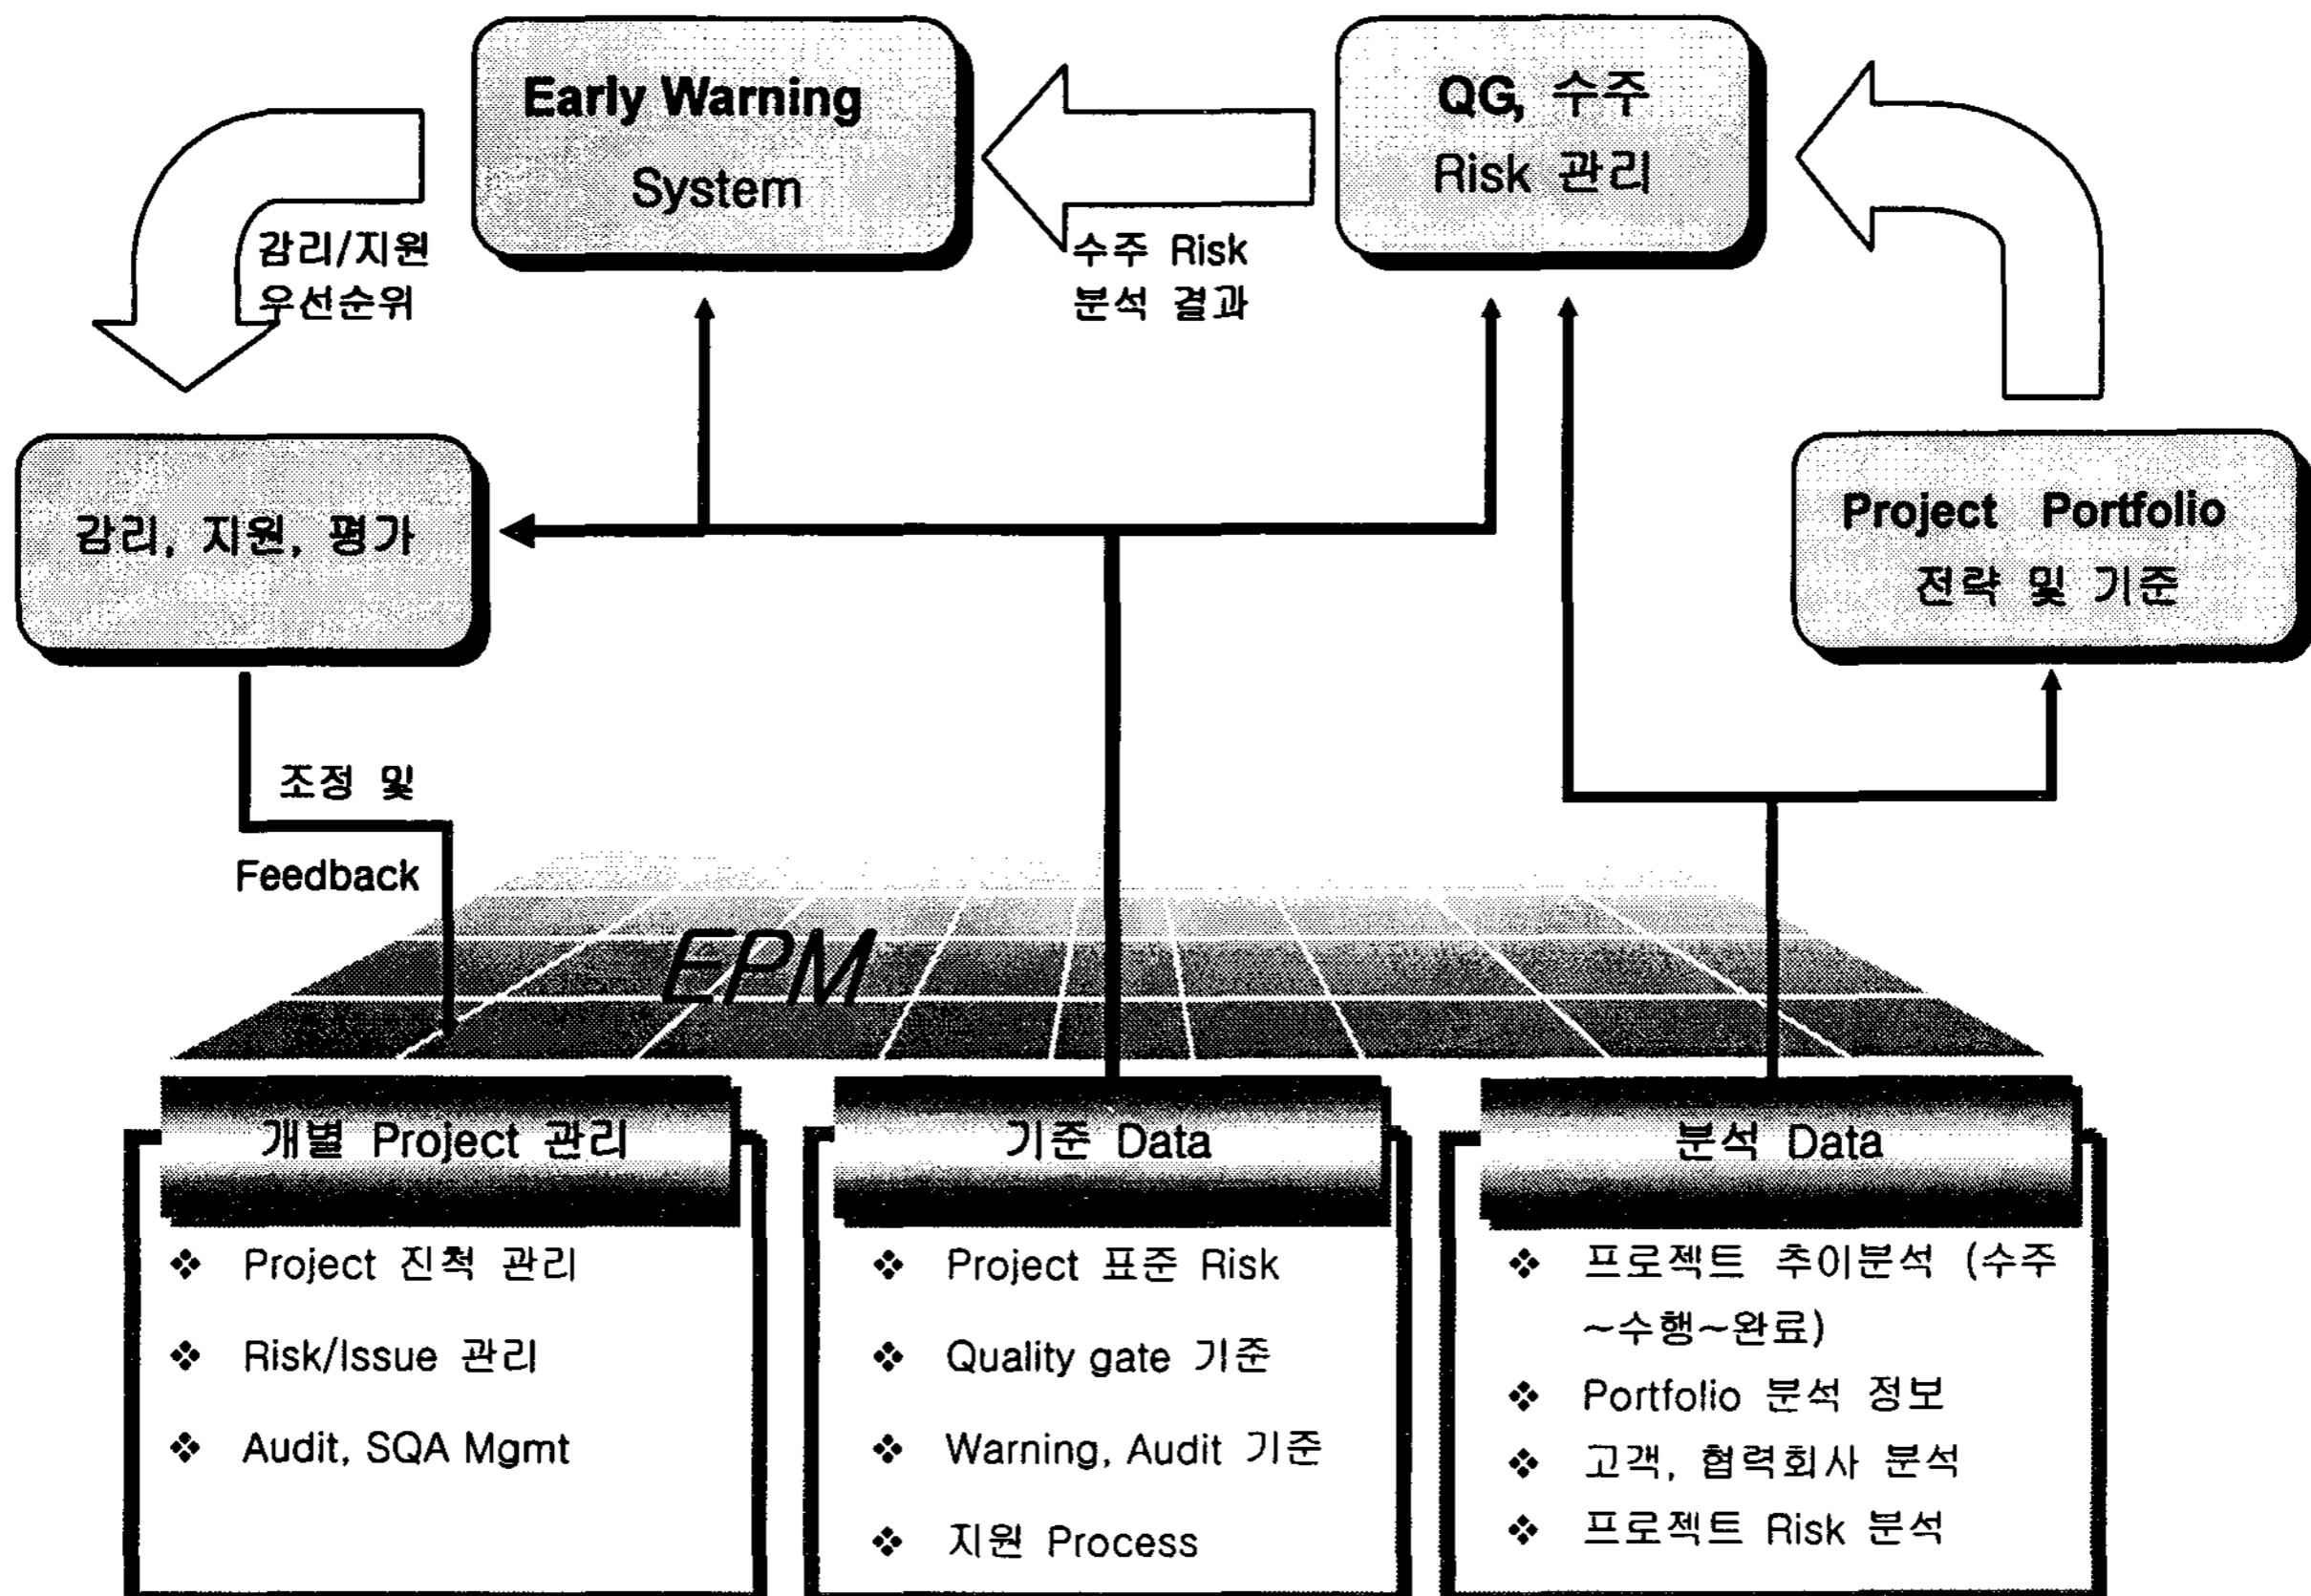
Early Warning System

QG, 수주 Risk 관리

수주 Risk 분석 결과

감리/지원 우선순위

감리, 지원, 평가

Project Portfolio 전략 및 기준

조정 및 Feedback

EPM

개별 Project 관리

❖ Project 진척 관리

❖ Risk/Issue 관리

❖ Audit, SQA Mgmt

기준 Data

❖ Project 표준 Risk

❖ Quality gate 기준

❖ Warning, Audit 기준

❖ 지원 Process

분석 Data

❖ 프로젝트 추이분석 (수주~수행~완료)

❖ Portfolio 분석 정보

❖ 고객, 협력회사 분석

❖ 프로젝트 Risk 분석